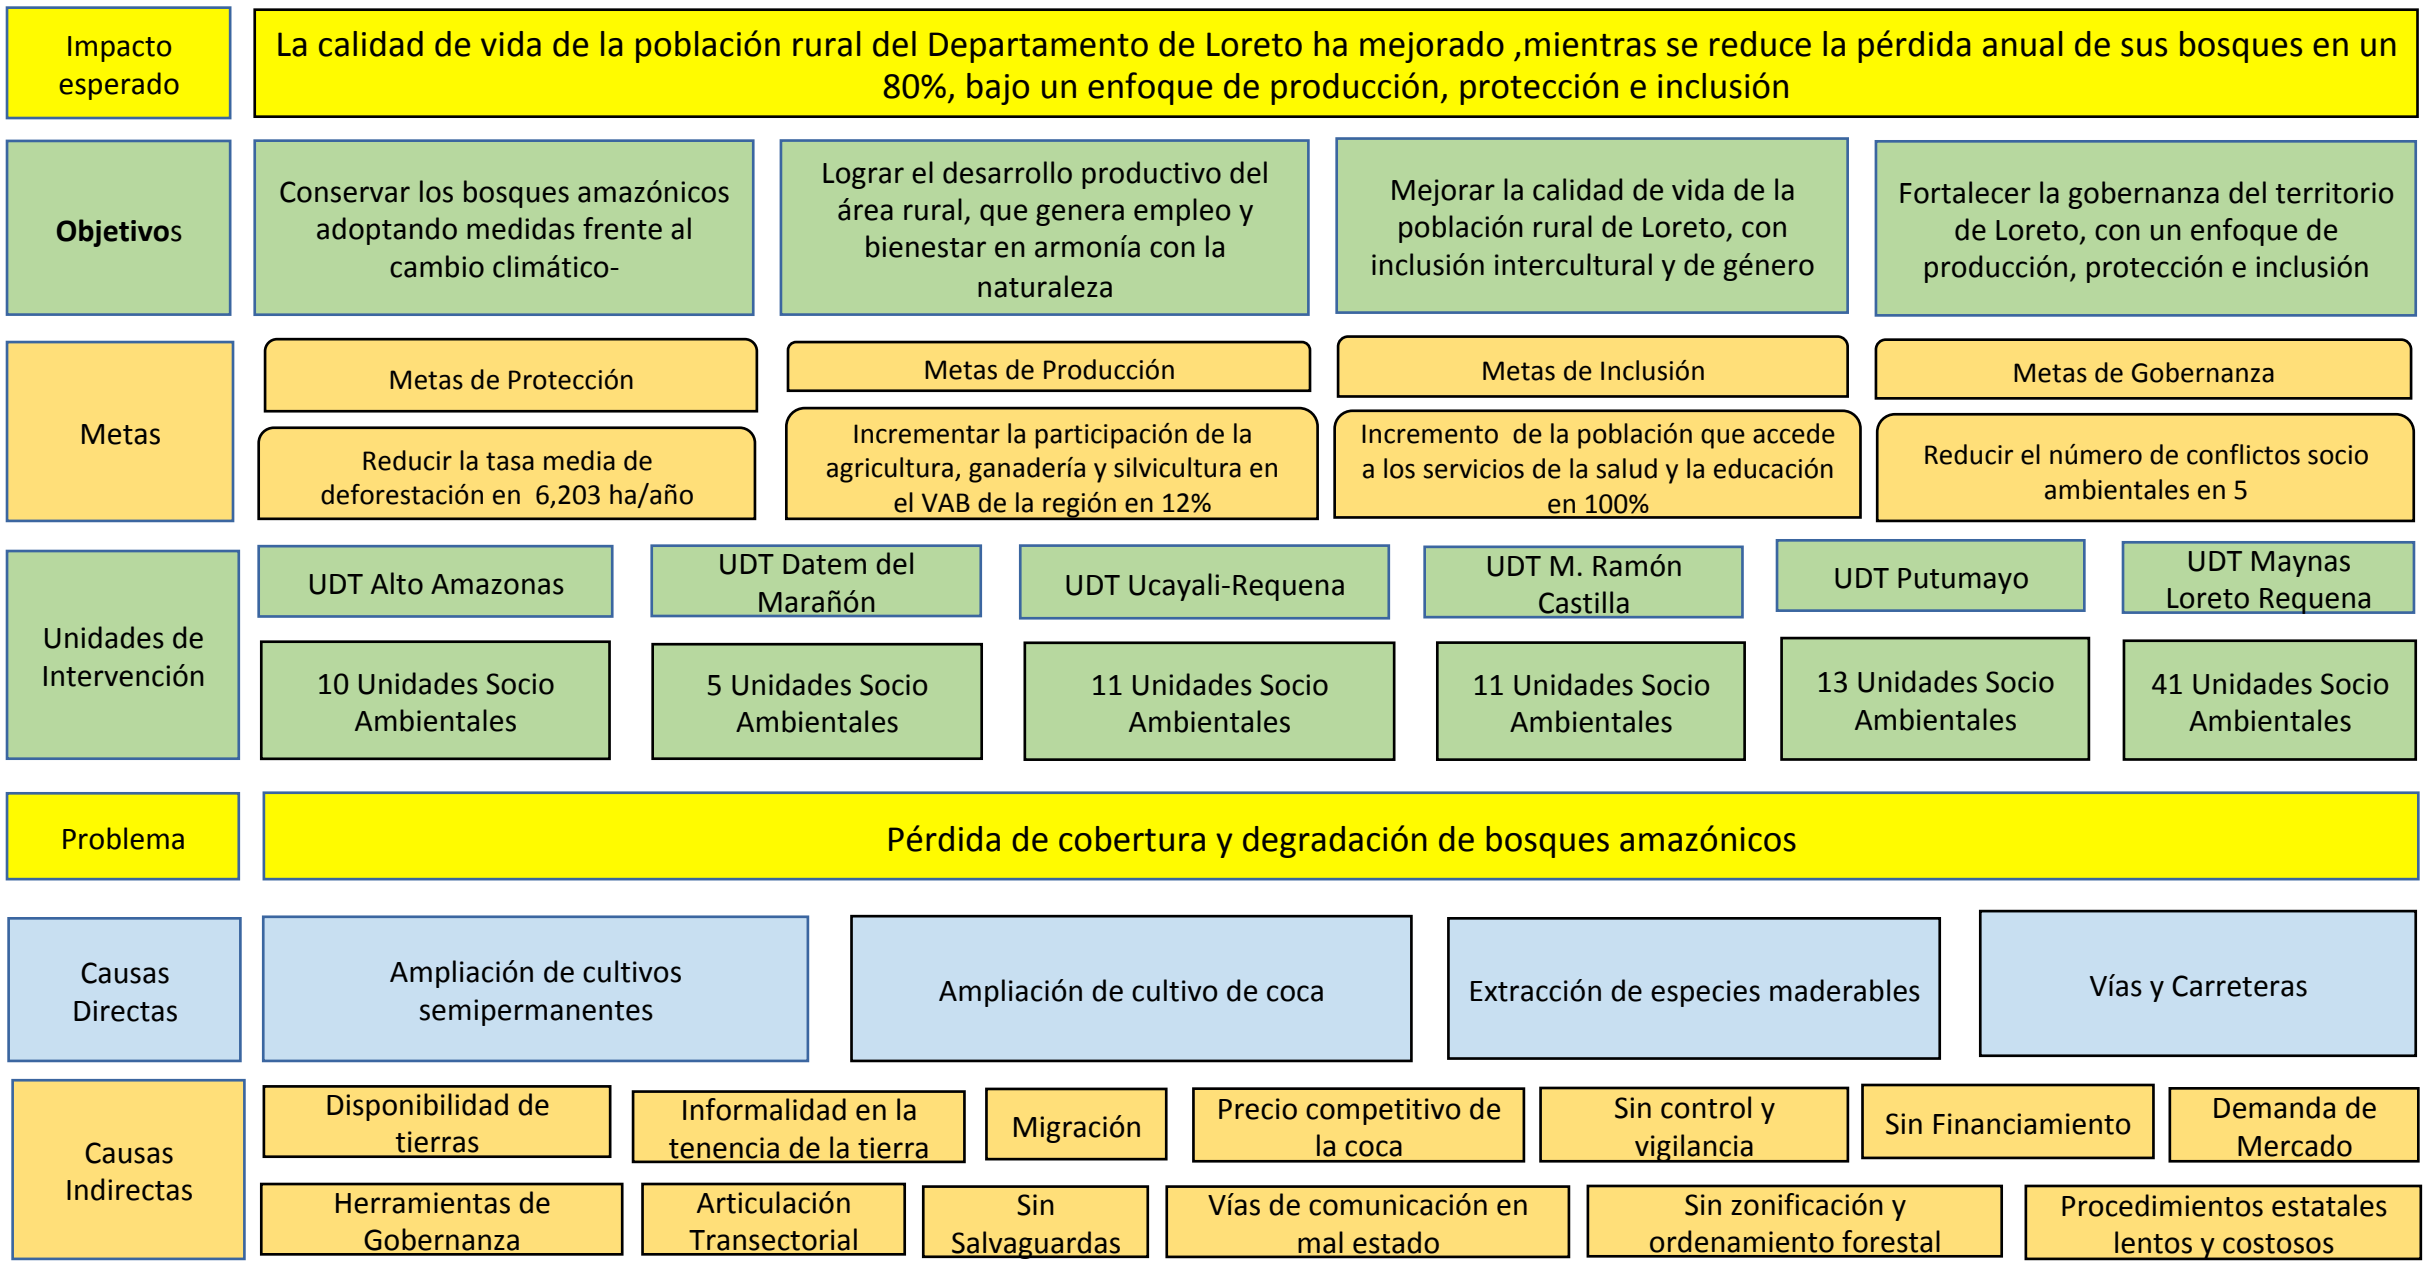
Impacto esperado

La calidad de vida de la población rural del Departamento de Loreto ha mejorado ,mientras se reduce la pérdida anual de sus bosques en un 80%, bajo un enfoque de producción, protección e inclusión

Objetivos

Conservar los bosques amazónicos adoptando medidas frente al cambio climático-

Lograr el desarrollo productivo del área rural, que genera empleo y bienestar en armonía con la naturaleza

Mejorar la calidad de vida de la población rural de Loreto, con inclusión intercultural y de género

Fortalecer la gobernanza del territorio de Loreto, con un enfoque de producción, protección e inclusión

Metas

Metas de Protección

Reducir la tasa media de deforestación en 6,203 ha/año

Metas de Producción

Incrementar la participación de la agricultura, ganadería y silvicultura en el VAB de la región en 12%

Metas de Inclusión

Incremento de la población que accede a los servicios de la salud y la educación en 100%

Metas de Gobernanza

Reducir el número de conflictos socio ambientales en 5

Unidades de Intervención

UDT Alto Amazonas

10 Unidades Socio Ambientales

UDT Datem del Marañón

5 Unidades Socio Ambientales

UDT Ucayali-Requena

11 Unidades Socio Ambientales

UDT M. Ramón Castilla

11 Unidades Socio Ambientales

UDT Putumayo

13 Unidades Socio Ambientales

UDT Maynas Loreto Requena

41 Unidades Socio Ambientales

Problema

Pérdida de cobertura y degradación de bosques amazónicos

Causas Directas

Ampliación de cultivos semipermanentes

Ampliación de cultivo de coca

Extracción de especies maderables

Vías y Carreteras

Causas Indirectas

Disponibilidad de tierras

Informalidad en la tenencia de la tierra

Migración

Precio competitivo de la coca

Sin control y vigilancia

Sin Financiamiento

Demanda de Mercado

Herramientas de Gobernanza

Articulación Transectorial

Sin Salvaguardas

Vías de comunicación en mal estado

Sin zonificación y ordenamiento forestal

Procedimientos estatales lentos y costosos